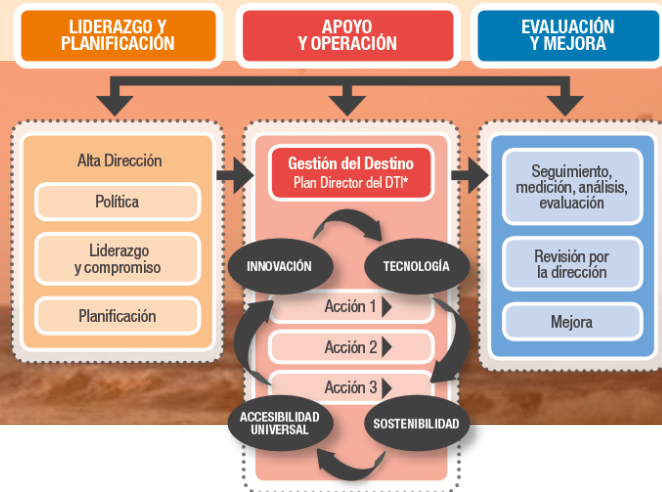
LIDERAZGO Y PLANIFICACIÓN

APOYO Y OPERACIÓN

EVALUACIÓN Y MEJORA

Alta Dirección

Política

Liderazgo y compromiso

Planificación

Gestión del Destino
Plan Director del DTI*

INNOVACIÓN

TECNOLOGÍA

Acción 1

Acción 2

Acción 3

ACCESIBILIDAD UNIVERSAL

SOSTENIBILIDAD

Seguimiento, medición, análisis, evaluación

Revisión por la dirección

Mejora